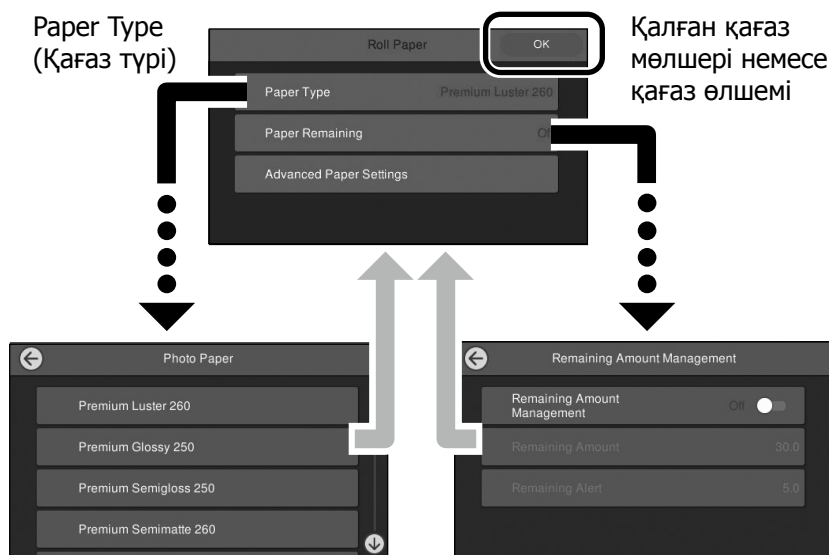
Paper Type
(Қағаз түрі)

Roll Paper

OK

Қалған қағаз мөлшері немесе қағаз өлшемі

Paper Type Premium Luster 260

Paper Remaining Off

Advanced Paper Settings

Photo Paper

Premium Luster 260

Premium Glossy 250

Premium Semigloss 250

Premium Semimatte 260

Remaining Amount Management

Remaining Amount Management Off

Remaining Amount 30.0

Remaining Alert 5.0